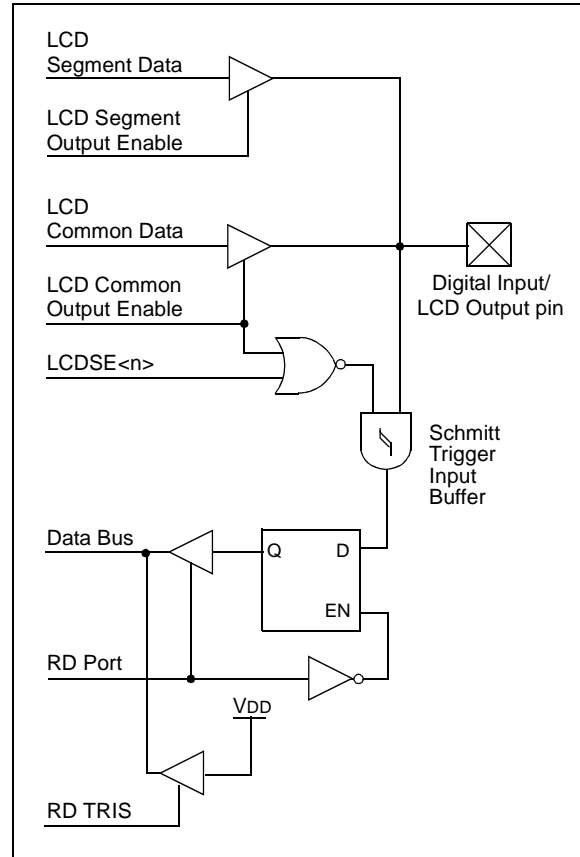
LCD
Segment Data

LCD Segment
Output Enable

LCD
Common Data

LCD Common
Output Enable

LCDSE<n>

Digital Input/
LCD Output pin

Schmitt
Trigger
Input
Buffer

Data Bus

Q

D

EN

RD Port

$V_{DD}$

RD TRIS